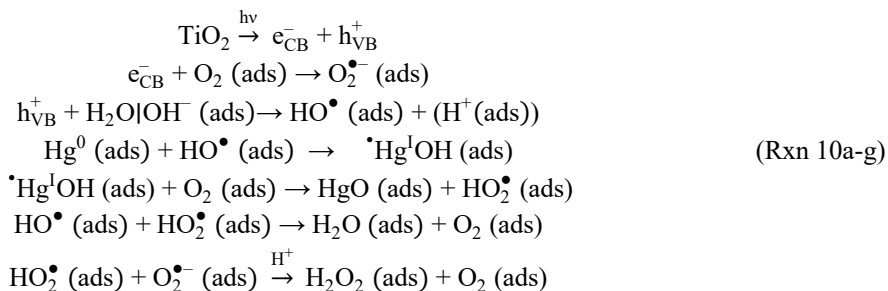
$TiO_2 \xrightarrow{h\nu} e^-_{CB} + h^+_{VB}$

$e^-_{CB} + O_2\ (ads) \rightarrow O_2^{\bullet-}\ (ads)$

$h^+_{VB} + H_2O|OH^-\ (ads) \rightarrow HO^\bullet\ (ads) + (H^+(ads))$

$Hg^0\ (ads) + HO^\bullet\ (ads) \rightarrow\ {}^\bullet Hg^I OH\ (ads)$ (Rxn 10a-g)

${}^\bullet Hg^I OH\ (ads) + O_2\ (ads) \rightarrow HgO\ (ads) + HO_2^\bullet\ (ads)$

$HO^\bullet\ (ads) + HO_2^\bullet\ (ads) \rightarrow H_2O\ (ads) + O_2\ (ads)$

$HO_2^\bullet\ (ads) + O_2^{\bullet-}\ (ads) \xrightarrow{H^+} H_2O_2\ (ads) + O_2\ (ads)$